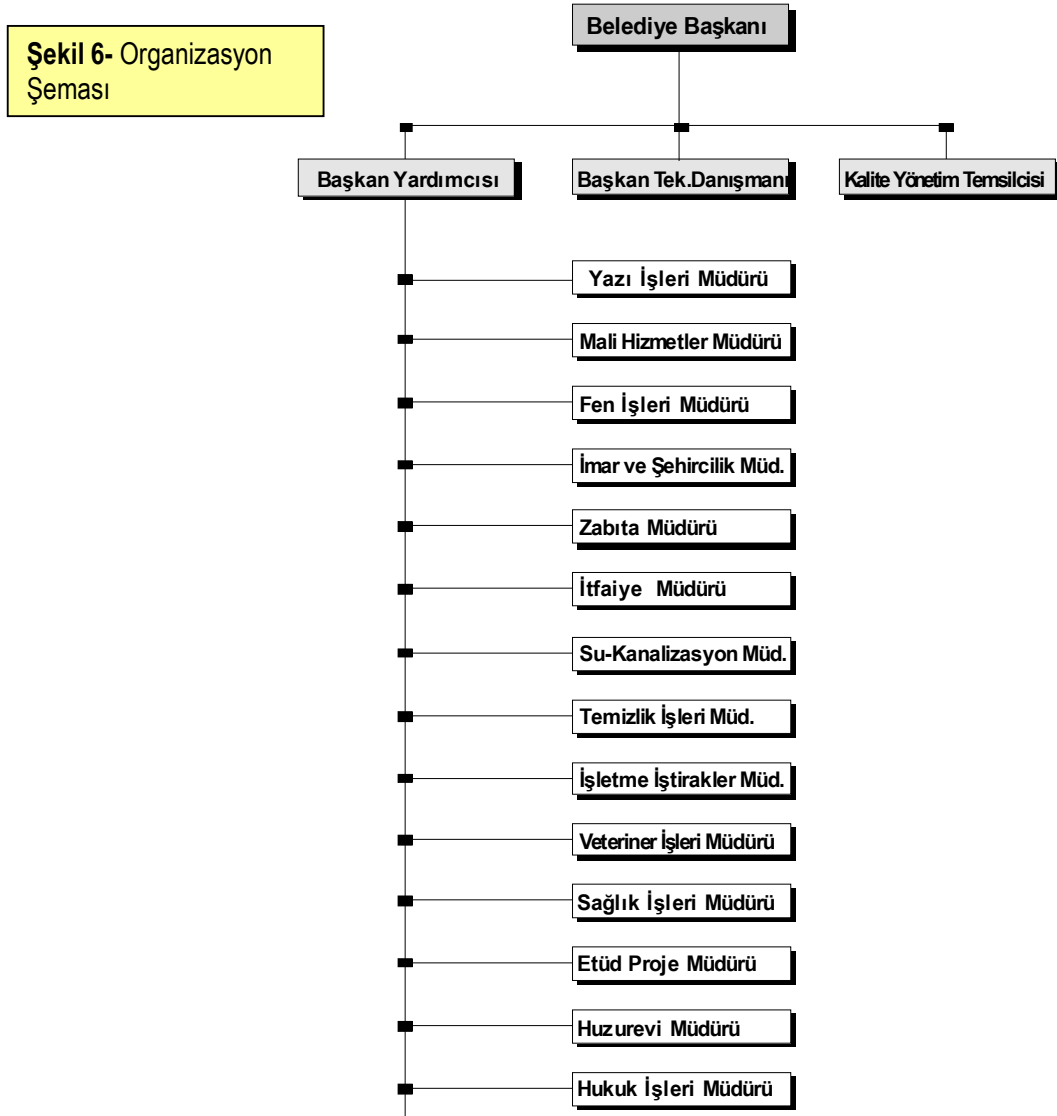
Şekil 6- Organizasyon Şeması

Belediye Başkanı

Başkan Yardımcısı

Başkan Tek.Danışmanı

Kalite Yönetim Temsilcisi

Yazı İşleri Müdürü

Mali Hizmetler Müdürü

Fen İşleri Müdürü

İmar ve Şehircilik Müd.

Zabıta Müdürü

İtfaiye Müdürü

Su-Kanalizasyon Müd.

Temizlik İşleri Müd.

İşletme İştirakler Müd.

Veteriner İşleri Müdürü

Sağlık İşleri Müdürü

Etüd Proje Müdürü

Huzurevi Müdürü

Hukuk İşleri Müdürü